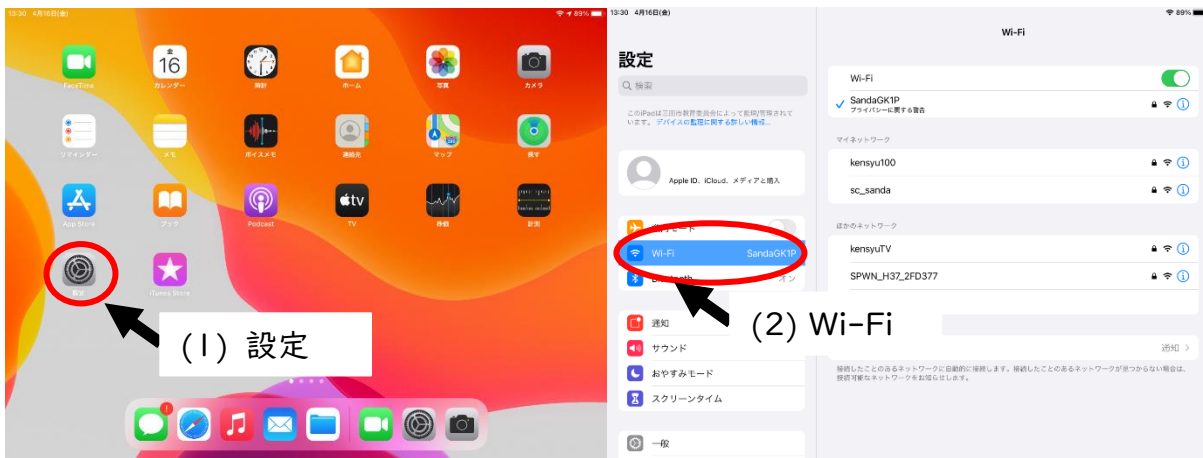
13:30 4月16日(金)

89%

金
16

FaceTime
カレンダー
時計
ホーム
写真
カメラ
リマインダー
メモ
ボイスメモ
連絡先
マップ
探す
App Store
ブック
Podcast
TV
株価
計測
設定
iTunes Store

(1) 設定

13:30 4月16日(金)

89%

設定

検索

このiPadは三田市教育委員会によって監視/管理されています。デバイスの監視に関する詳しい情報...

Apple ID、iCloud、メディアと購入

機内モード
Wi-Fi SandaGK1P
Bluetooth オン

(2) Wi-Fi

通知
サウンド
おやすみモード
スクリーンタイム

一般

Wi-Fi

Wi-Fi

SandaGK1P
プライバシーに関する警告

マイネットワーク

kensyu100

sc_sanda

ほかのネットワーク

kensyuTV

SPWN_H37_2FD377

通知

接続したことのあるネットワークに自動的に接続します。接続したことのあるネットワークが見つからない場合は、接続可能なネットワークをお知らせします。